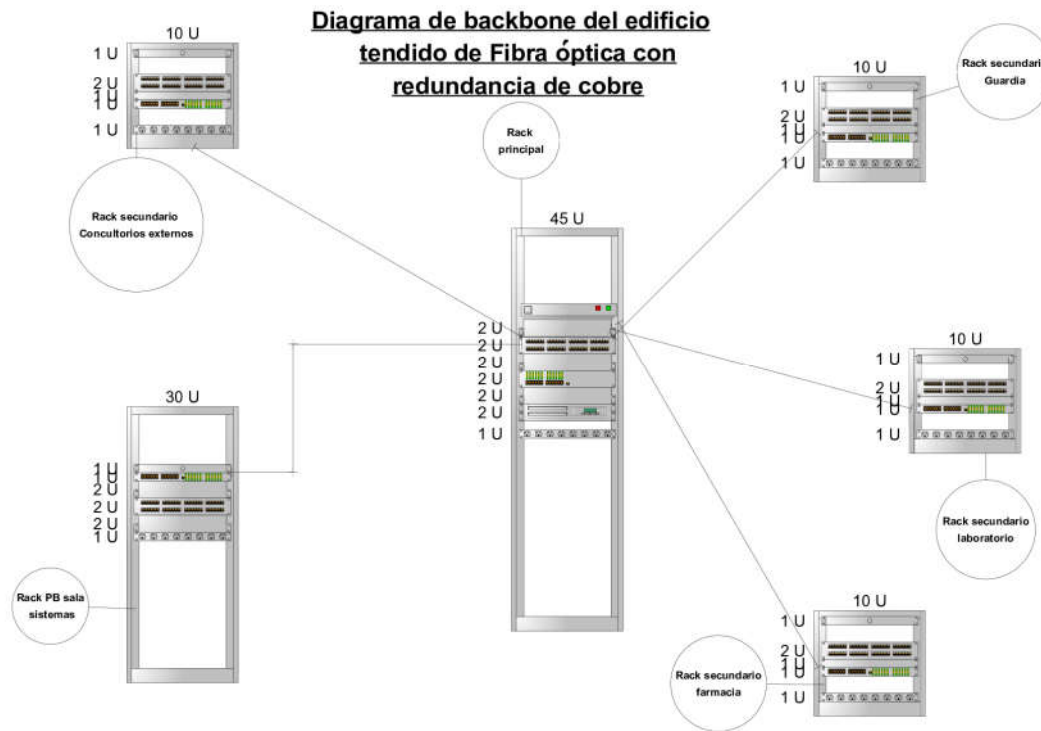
Diagrama de backbone del edificio tendido de Fibra óptica con redundancia de cobre

10 U
1 U
2 U
1 U
1 U
1 U

Rack secundario Concultorios externos

Rack principal

45 U
2 U
2 U
2 U
2 U
2 U
2 U
1 U

10 U
1 U
2 U
1 U
1 U
1 U

Rack secundari Guardia

10 U
1 U
2 U
1 U
1 U
1 U

Rack secundario laboratorio

30 U
1 U
1 U
2 U
2 U
2 U
1 U

Rack PB sala sistemas

10 U
1 U
2 U
1 U
1 U
1 U

Rack secundario farmacia